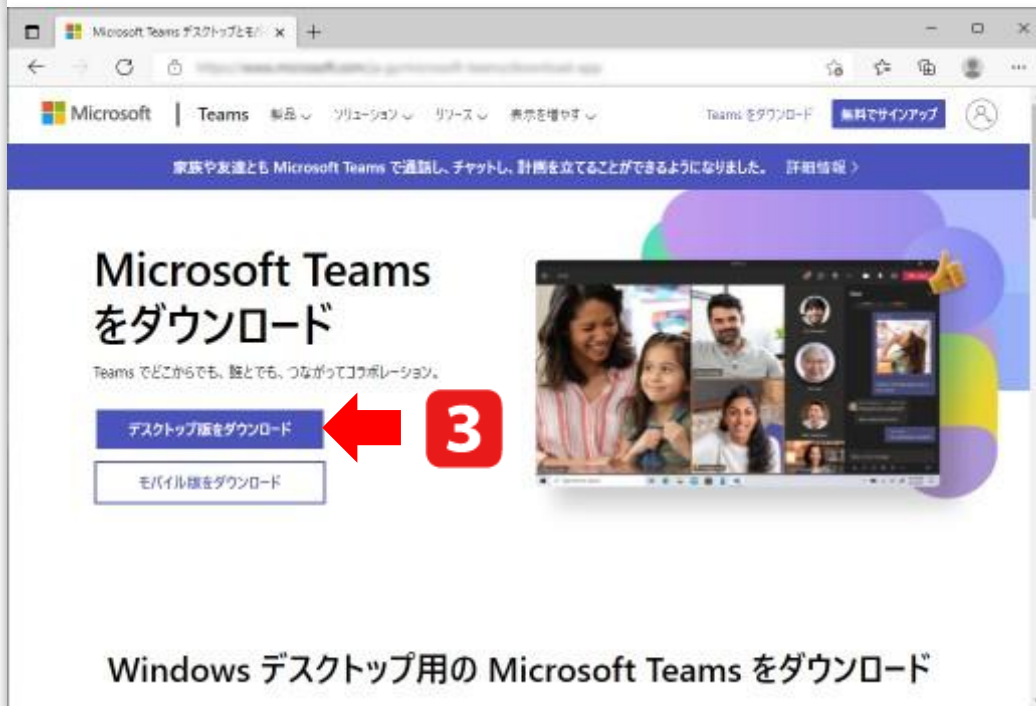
Microsoft Teams デスクトップとモバ ×

Microsoft | Teams 製品 ソリューション リソース 表示を増やす Teams をダウンロード 無料でサインアップ

家族や友達とも Microsoft Teams で通話し、チャットし、計画を立てることができるようになりました。 詳細情報 >

Microsoft Teams をダウンロード

Teams でどこからでも、誰とでも、つながってコラボレーション。

デスクトップ版をダウンロード

モバイル版をダウンロード

3

Windows デスクトップ用の Microsoft Teams をダウンロード